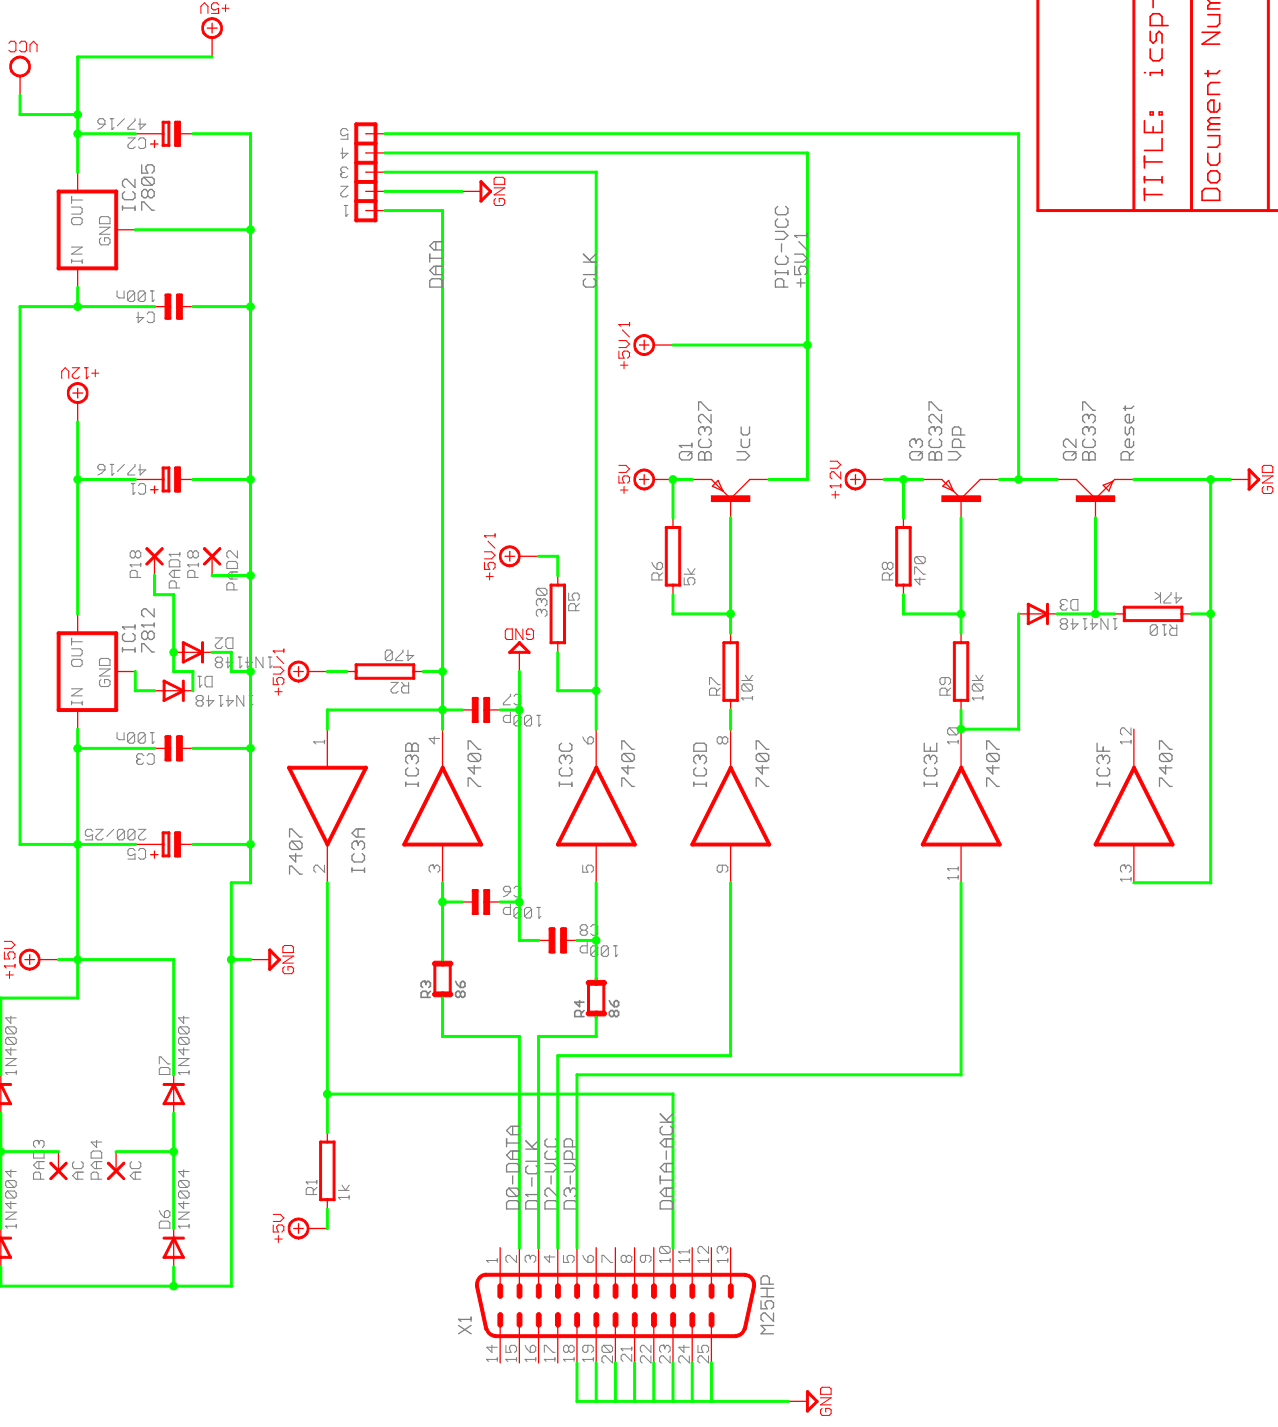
VCC
+5V
47/16
+C2
IC2
7805
IN OUT
GND
100n
C4
+12V
47/16
+C1
P18
PAD1
P18
PAD2
IC1
7812
IN OUT
GND
D2
1N4148
D1
1N4148
100n
C3
200/25
+C5
+15V
GND
1N4004
D7
1N4004
PAD3
AC
PAD4
AC
1N4004
D6
1N4004
5
4
3
2
1
GND
DATA
CLK
PIC-VCC
+5V/1
+5V/1
+5V/1
470
R2
1
7407
2
IC3A
C7
100p
GND
+5V/1
330
R5
IC3B
4
7407
3
C6
100p
IC3C
6
7407
5
C8
100p
R3
86
R4
86
+5V
Q1
BC327
Vcc
R6
5k
R7
10k
IC3D
8
7407
9
+12V
Q3
BC327
VPP
R8
470
R9
10k
IC3E
10
7407
11
Q2
BC337
Reset
GND
D3
1N4148
47k
R10
IC3F
12
7407
13
R1
1k
+5V
D0-DATA
D1-CLK
D2-VCC
D3-VPP
DATA-ACK
1 2 3 4 5 6 7 8 9 10 11 12 13
X1
M25HP
14 15 16 17 18 19 20 21 22 23 24 25
GND
TITLE: icsp-
Document Num